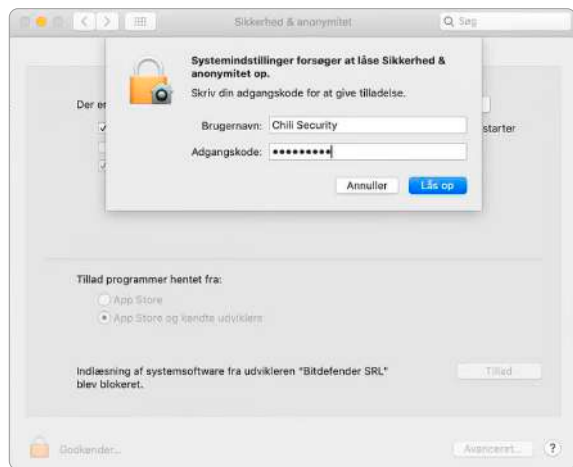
Sikkerhed & anonymitet

Søg

Systemindstillinger forsøger at låse Sikkerhed & anonymitet op.

Skriv din adgangskode for at give tilladelse.

Brugernavn: Chili Security

Adgangskode: ••••••••••

Annuller

Lås op

Der er

starter

Tillad programmer hentet fra:

App Store

App Store og kendte udviklere

Indlæsning af systemsoftware fra udvikleren "Bitdefender SRL" blev blokeret.

Tillad

Godkender...

Avanceret...

?